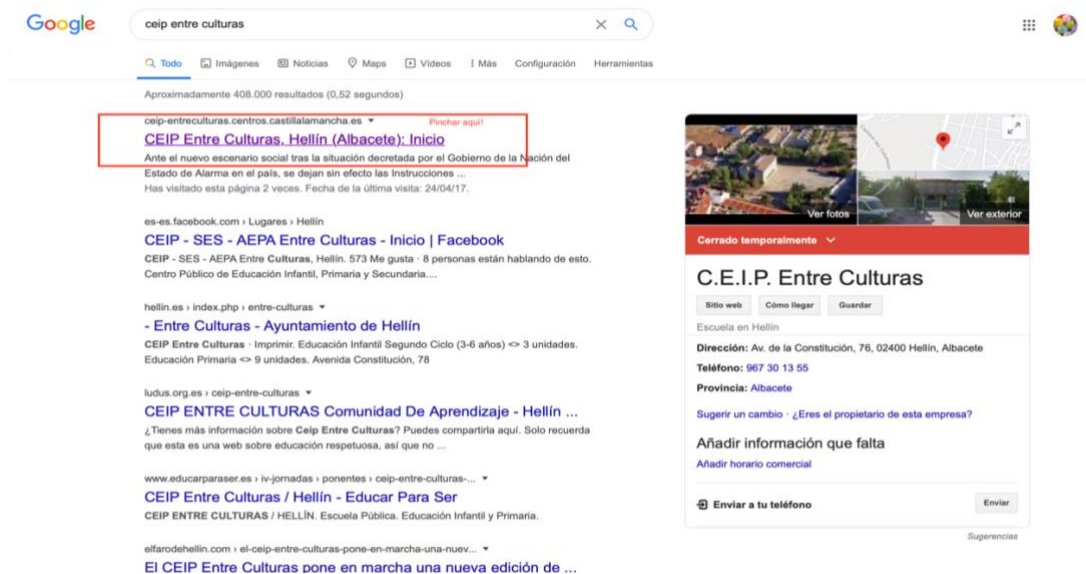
Google

ceip entre culturas

Todo Imágenes Noticias Maps Vídeos Más Configuración Herramientas

Aproximadamente 408.000 resultados (0,52 segundos)

ceip-entreculturas.centros.castillalamancha.es ▾
Pinchar aquí!
CEIP Entre Culturas, Hellín (Albacete): Inicio
Ante el nuevo escenario social tras la situación decretada por el Gobierno de la Nación del Estado de Alarma en el país, se dejan sin efecto las Instrucciones ...
Has visitado esta página 2 veces. Fecha de la última visita: 24/04/17.

es-es.facebook.com › Lugares › Hellín
CEIP - SES - AEPA Entre Culturas - Inicio | Facebook
CEIP - SES - AEPA Entre Culturas, Hellín. 573 Me gusta · 8 personas están hablando de esto. Centro Público de Educación Infantil, Primaria y Secundaria....

hellin.es › index.php › entre-culturas ▾
- Entre Culturas - Ayuntamiento de Hellín
CEIP Entre Culturas · Imprimir. Educación Infantil Segundo Ciclo (3-6 años) <> 3 unidades. Educación Primaria <> 9 unidades. Avenida Constitución, 78

ludus.org.es › ceip-entre-culturas ▾
CEIP ENTRE CULTURAS Comunidad De Aprendizaje - Hellín ...
¿Tienes más información sobre Ceip Entre Culturas? Puedes compartirla aquí. Solo recuerda que esta es una web sobre educación respetuosa, así que no ...

www.educarparaser.es › iv-jornadas › ponentes › ceip-entre-culturas-... ▾
CEIP Entre Culturas / Hellín - Educar Para Ser
CEIP ENTRE CULTURAS / HELLÍN. Escuela Pública. Educación Infantil y Primaria.

elfarodehellin.com › el-ceip-entre-culturas-pone-en-marcha-una-nuev... ▾
El CEIP Entre Culturas pone en marcha una nueva edición de ...

Ver fotos
Ver exterior
Cerrado temporalmente
C.E.I.P. Entre Culturas
Sitio web
Cómo llegar
Guardar
Escuela en Hellín
Dirección: Av. de la Constitución, 76, 02400 Hellín, Albacete
Teléfono: 967 30 13 55
Provincia: Albacete
Sugerir un cambio · ¿Eres el propietario de esta empresa?
Añadir información que falta
Añadir horario comercial
Enviar a tu teléfono
Enviar
Sugerencias